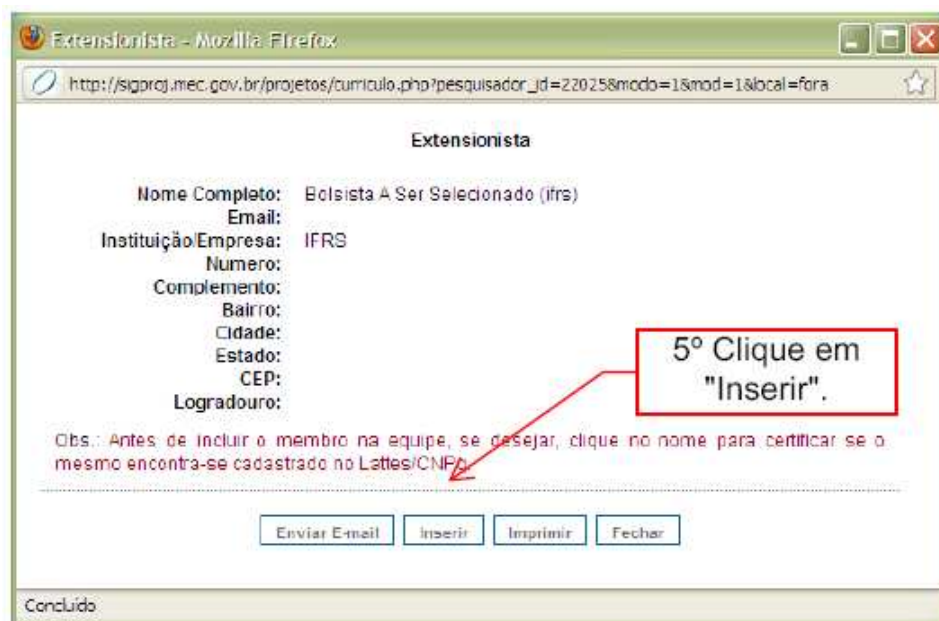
Extensionista - Mozilla Firefox

http://sigproj.mec.gov.br/projetos/curriculo.php?pesquisador_id=22025&modo=1&mod=1&local=fora

Extensionista

Nome Completo: Bolsista A Ser Selecionado (ifrs)
Email:
Instituição/Empresa: IFRS
Numero:
Complemento:
Bairro:
Cidade:
Estado:
CEP:
Logradouro:

5º Clique em "Inserir".

Obs.: Antes de incluir o membro na equipe, se desejar, clique no nome para certificar se o mesmo encontra-se cadastrado no Lattes/CNPq.

Enviar E-mail | Inserir | Imprimir | Fechar

Concluído